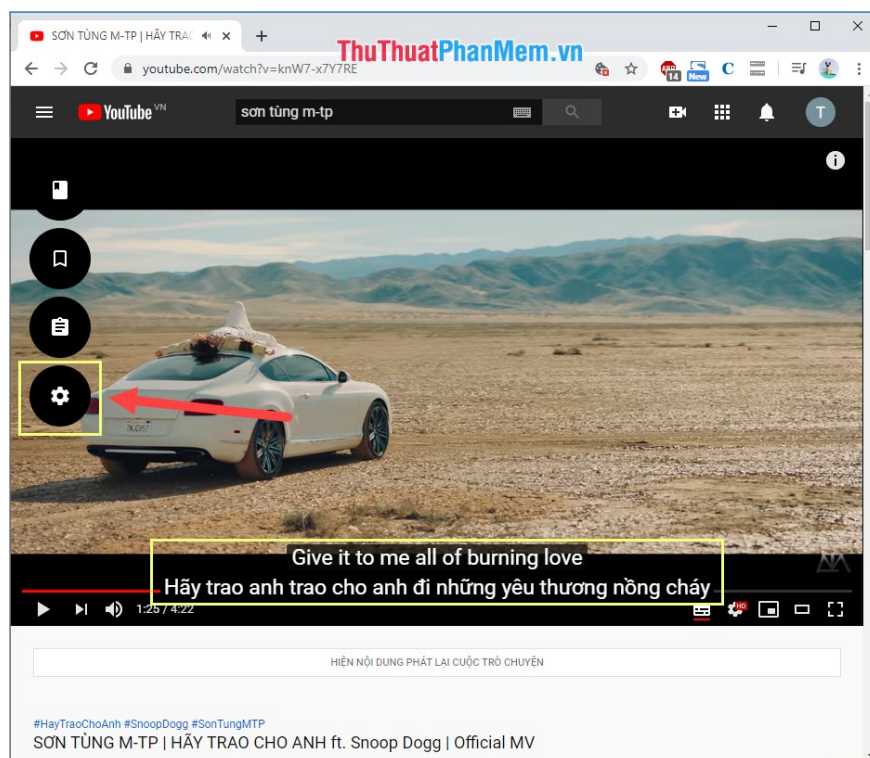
SƠN TÙNG M-TP | HÃY TRAO

ThuThuatPhanMem.vn

youtube.com/watch?v=knW7-x7Y7RE

New

YouTube VN

sơn tùng m-tp

T

Give it to me all of burning love
Hãy trao anh trao cho anh đi những yêu thương nồng cháy

1:25 / 4:22

HIỆN NỘI DUNG PHÁT LẠI CUỘC TRÒ CHUYỆN

#HayTraoChoAnh #SnoopDogg #SonTungMTP
SƠN TÙNG M-TP | HÃY TRAO CHO ANH ft. Snoop Dogg | Official MV